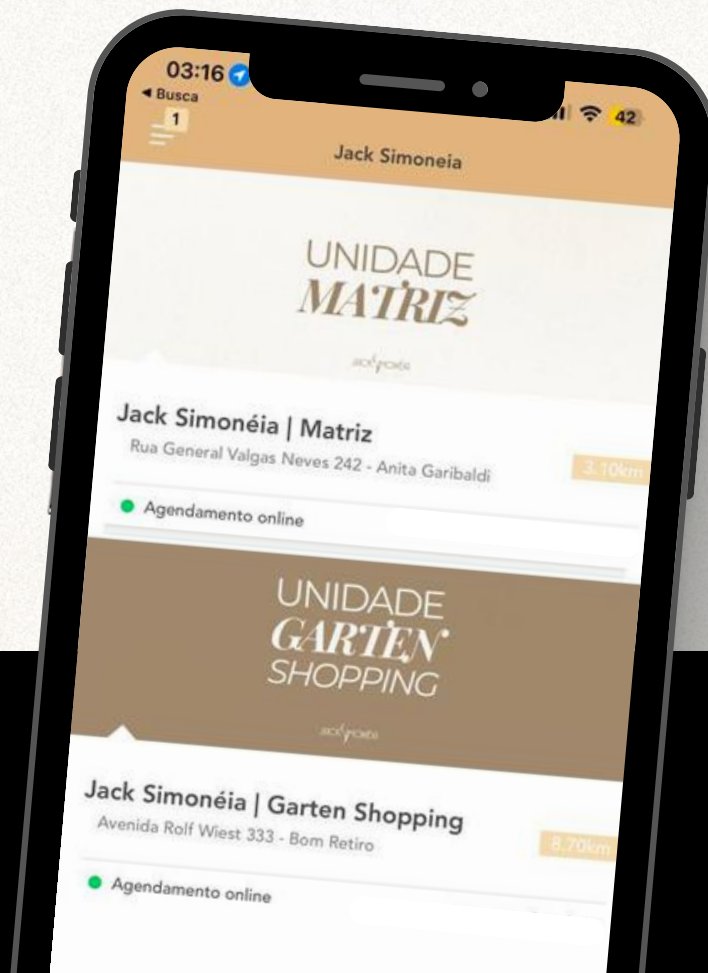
03:16
◀ Busca
42
1
Jack Simoneia

UNIDADE
MATRIZ
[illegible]

Jack Simonéia | Matriz
Rua General Valgas Neves 242 - Anita Garibaldi
3.10km
Agendamento online

UNIDADE
GARTEN
SHOPPING
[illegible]

Jack Simonéia | Garten Shopping
Avenida Rolf Wiest 333 - Bom Retiro
8.70km
Agendamento online